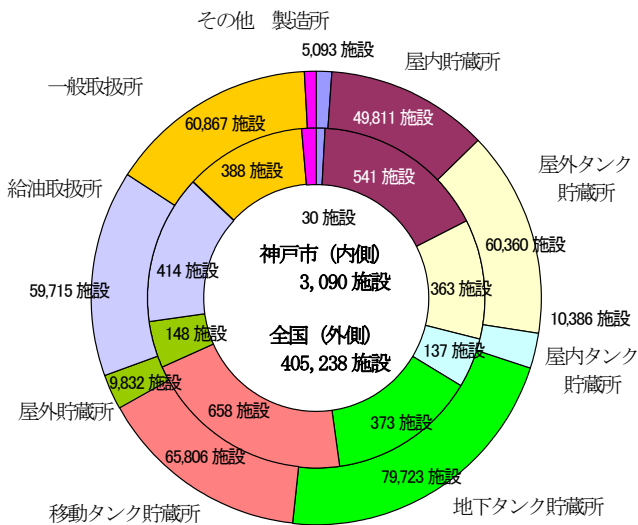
その他　製造所

5,093 施設

屋内貯蔵所

一般取扱所

60,867 施設

49,811 施設

屋外タンク貯蔵所

388 施設

541 施設

30 施設

給油取扱所

60,360 施設

神戸市（内側）
3,090 施設

414 施設

59,715 施設

363 施設

10,386 施設

148 施設

全国（外側）
405,238 施設

137 施設

屋内タンク貯蔵所

9,832 施設

屋外貯蔵所

658 施設

373 施設

65,806 施設

79,723 施設

移動タンク貯蔵所

地下タンク貯蔵所